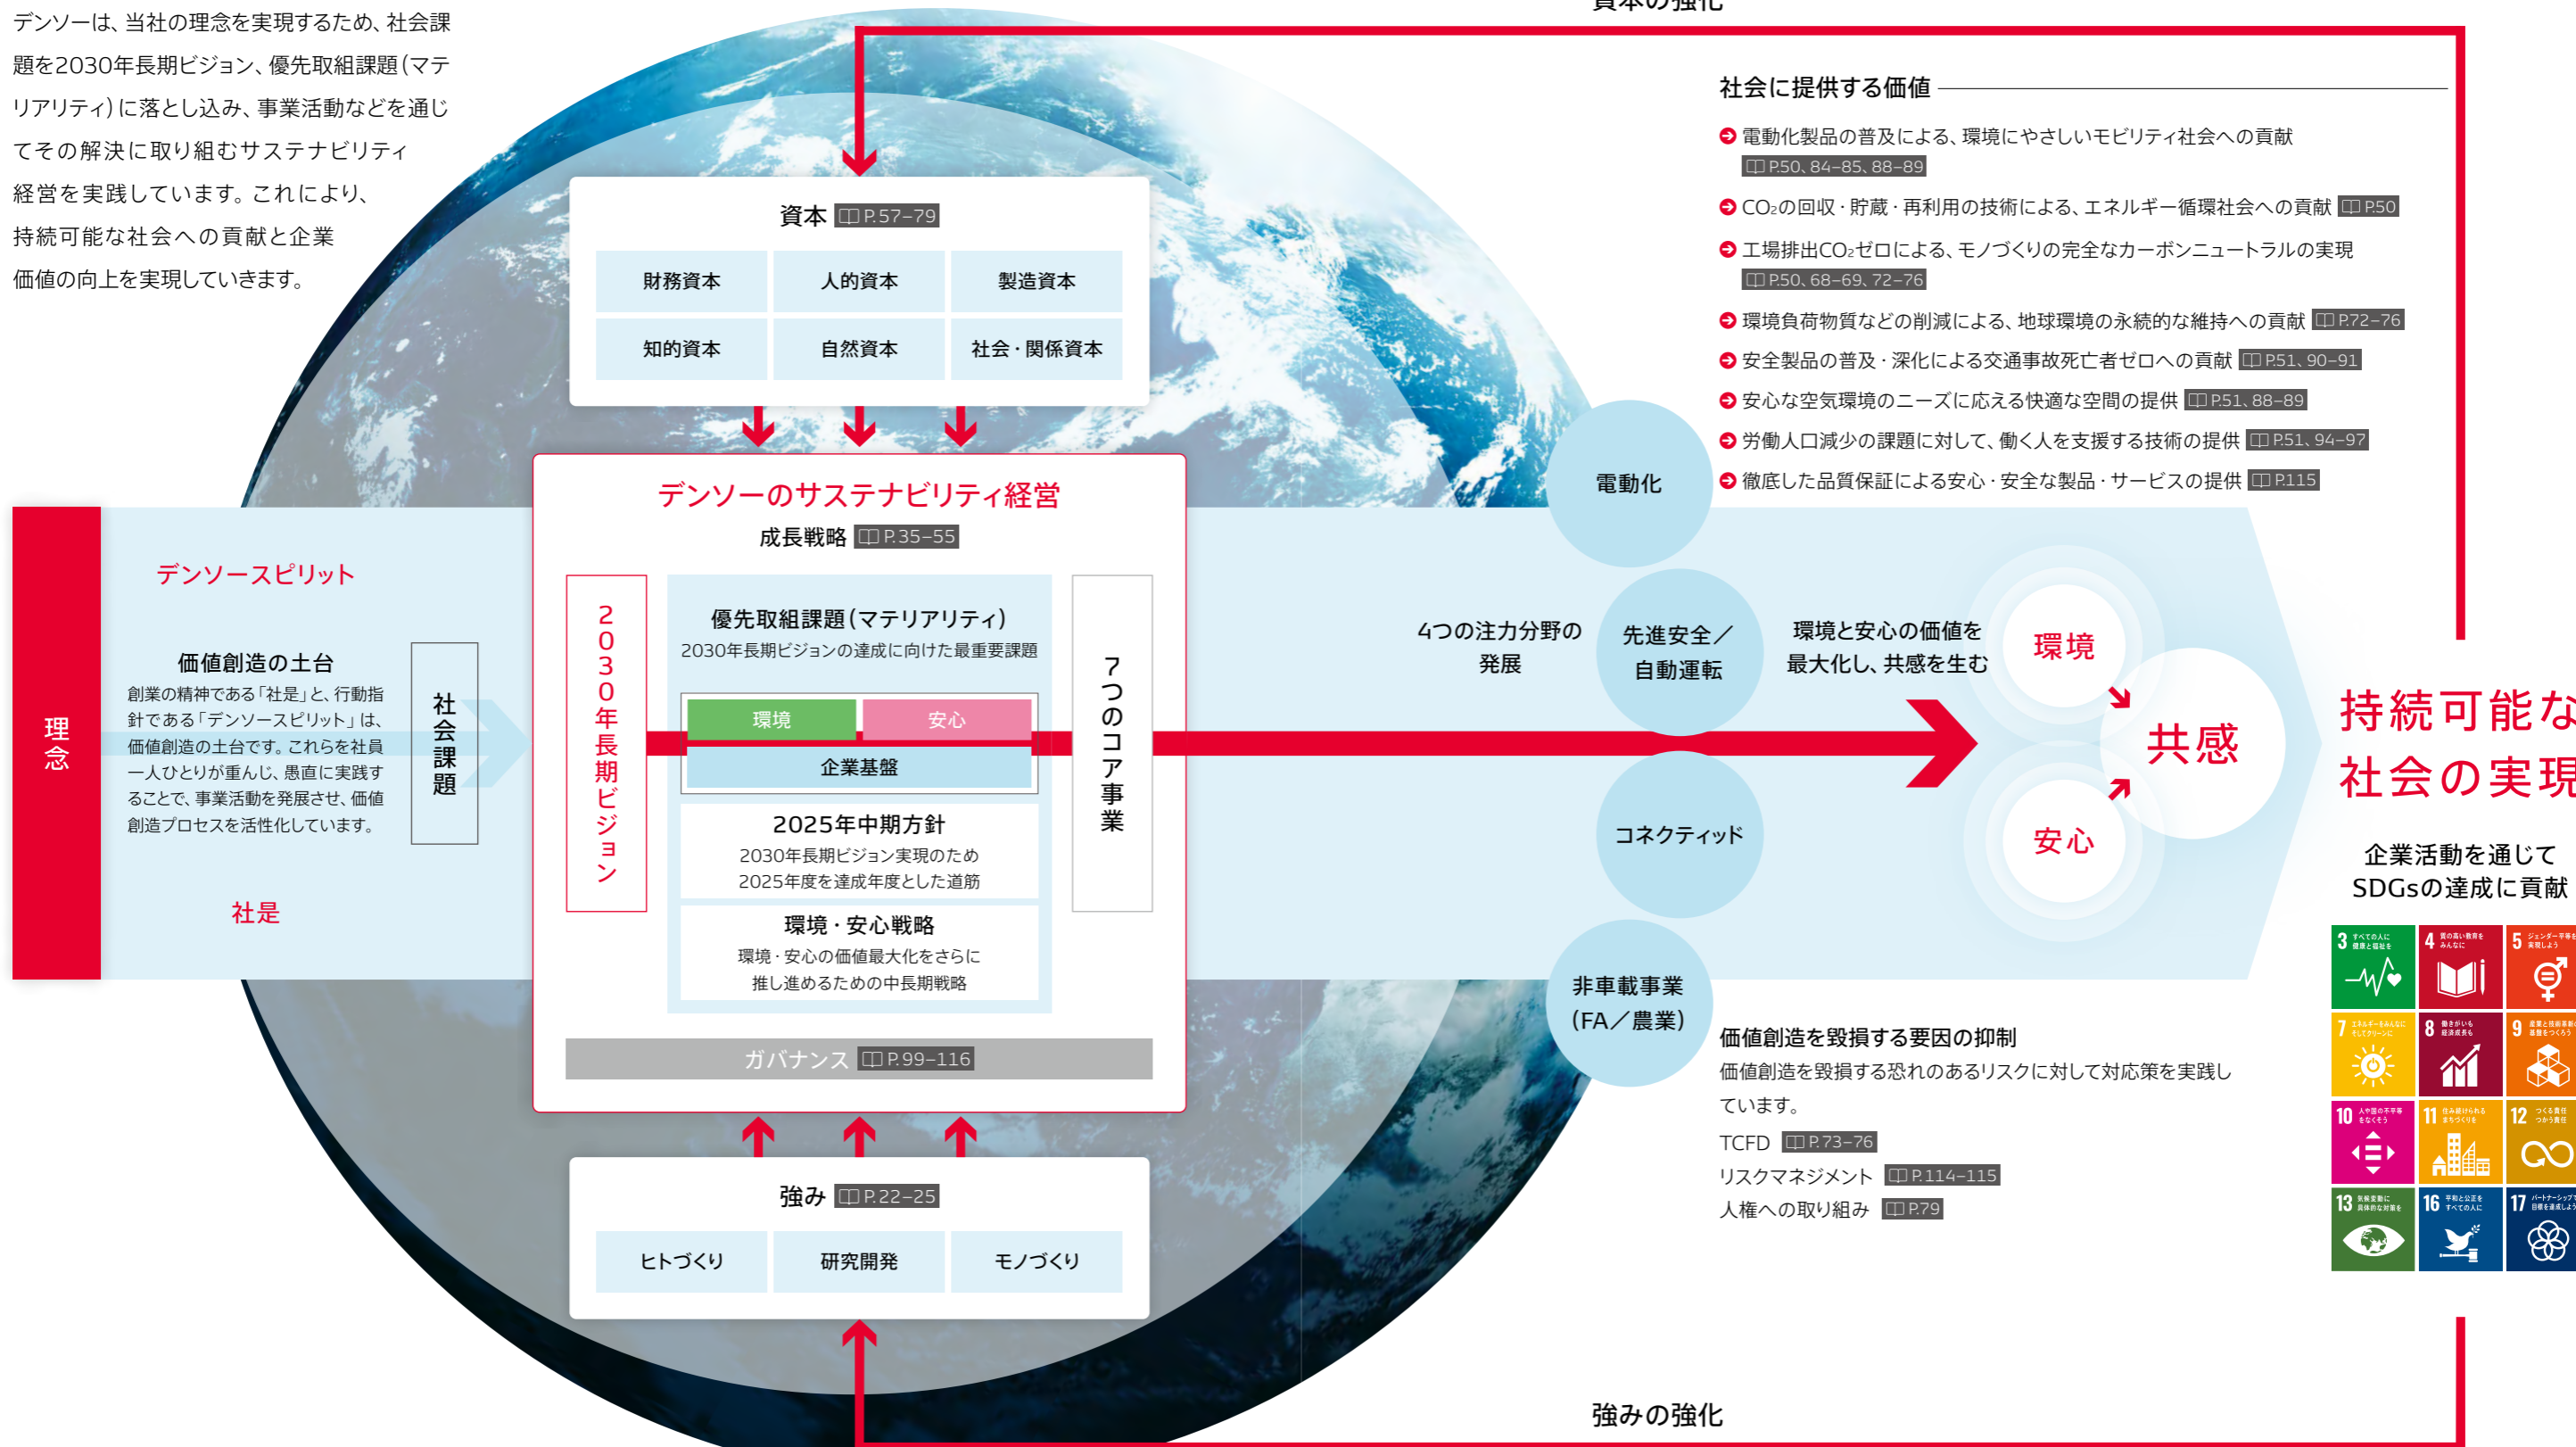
デンソーは、当社の理念を実現するため、社会課題を2030年長期ビジョン、優先取組課題（マテリアリティ）に落とし込み、事業活動などを通じてその解決に取り組むサステナビリティ経営を実践しています。これにより、持続可能な社会への貢献と企業価値の向上を実現していきます。

資本の強化

資本 P.57–79

| 財務資本 | 人的資本 | 製造資本 |
|---|---|---|
| 知的資本 | 自然資本 | 社会・関係資本 |

社会に提供する価値

電動化製品の普及による、環境にやさしいモビリティ社会への貢献 P.50、84–85、88–89

$CO_2$の回収・貯蔵・再利用の技術による、エネルギー循環社会への貢献 P.50

工場排出$CO_2$ゼロによる、モノづくりの完全なカーボンニュートラルの実現 P.50、68–69、72–76

環境負荷物質などの削減による、地球環境の永続的な維持への貢献 P.72–76

安全製品の普及・深化による交通事故死亡者ゼロへの貢献 P.51、90–91

安心な空気環境のニーズに応える快適な空間の提供 P.51、88–89

労働人口減少の課題に対して、働く人を支援する技術の提供 P.51、94–97

徹底した品質保証による安心・安全な製品・サービスの提供 P.115

理念

デンソースピリット

価値創造の土台

創業の精神である「社是」と、行動指針である「デンソースピリット」は、価値創造の土台です。これらを社員一人ひとりが重んじ、愚直に実践することで、事業活動を発展させ、価値創造プロセスを活性化しています。

社是

社会課題

デンソーのサステナビリティ経営

成長戦略 P.35–55

2030年長期ビジョン

優先取組課題（マテリアリティ）

2030年長期ビジョンの達成に向けた最重要課題

環境 安心

企業基盤

2025年中期方針

2030年長期ビジョン実現のため2025年度を達成年度とした道筋

環境・安心戦略

環境・安心の価値最大化をさらに推し進めるための中長期戦略

7つのコア事業

ガバナンス P.99–116

電動化

4つの注力分野の発展

先進安全／自動運転

コネクティッド

非車載事業（FA／農業）

環境と安心の価値を最大化し、共感を生む

環境

安心

共感

持続可能な社会の実現

企業活動を通じてSDGsの達成に貢献

価値創造を毀損する要因の抑制

価値創造を毀損する恐れのあるリスクに対して対応策を実践しています。

TCFD P.73–76

リスクマネジメント P.114–115

人権への取り組み P.79

強み P.22–25

| ヒトづくり | 研究開発 | モノづくり |
|---|---|---|

強みの強化